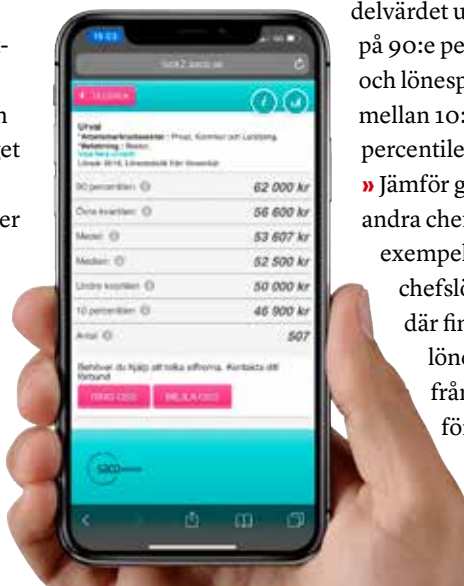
-

n

et

er

delvärdet u
på 90:e pe
och lönesp
mellan 10:
percentile
» Jämför g
andra che
exempel
chefslö
där fin
löne
från
för

15:03

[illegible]

TILLBAKA

Urval
Arbetsmarknadssektor: Privat, Kommun och Landsting,
Befattning: Rektor,
Visa fler urval
Lönesk: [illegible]

| | |
|---|---|
| 90 percentilen | 62 000 kr |
| Övre kvartilen | 56 600 kr |
| Medel | 53 607 kr |
| Median | 52 500 kr |
| Undre kvartilen | 50 000 kr |
| 10 percentilen | 46 900 kr |
| Antal | 507 |

Behöver du hjälp att tolka siffrorna, Kontakta ditt förbund

RING OSS

MEJLA OSS

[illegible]